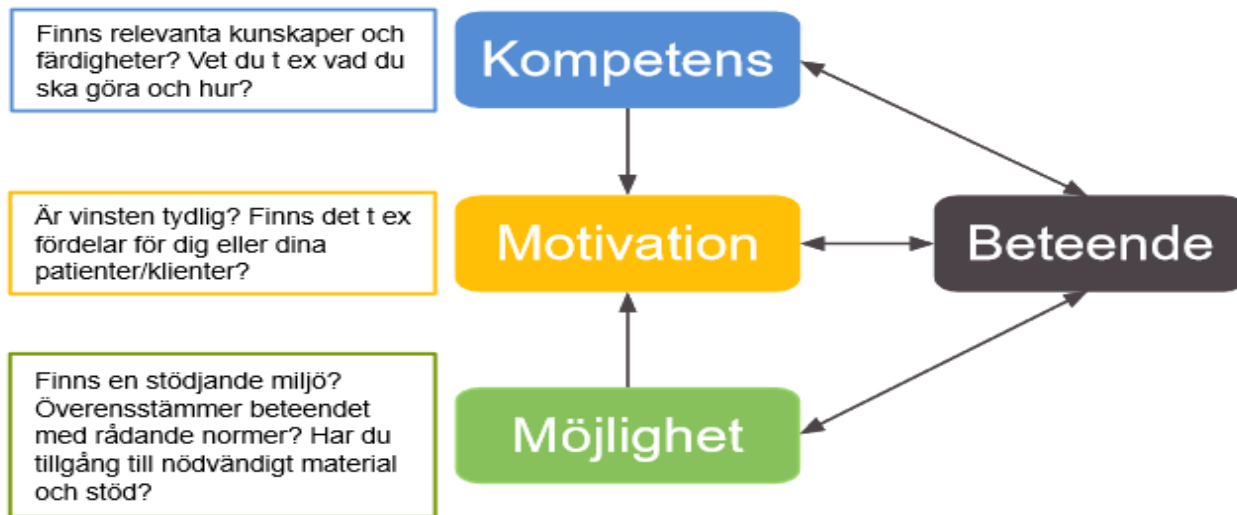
Finns relevanta kunskaper och färdigheter? Vet du t ex vad du ska göra och hur?

Kompetens

Är vinsten tydlig? Finns det t ex fördelar för dig eller dina patienter/klienter?

Motivation

Beteende

Finns en stödjande miljö? Överensstämmer beteendet med rådande normer? Har du tillgång till nödvändigt material och stöd?

Möjlighet